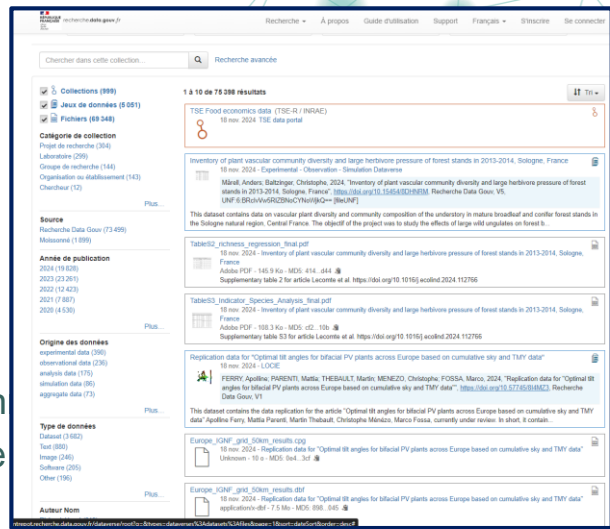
RÉPUBLIQUE FRANÇAISE recherche.data.gouv.fr

Recherche ▾ À propos Guide d'utilisation Support Français ▾ S'inscrire Se connecter

Chercher dans cette collection...

Recherche avancée

Collections (999)
Jeux de données (5 051)
Fichiers (69 348)

Catégorie de collection
Projet de recherche (304)
Laboratoire (299)
Groupe de recherche (144)
Organisation ou établissement (143)
Chercheur (12)
Plus...

Source
Recherche Data Gouv (73 499)
Moissonné (1 899)

Année de publication
2024 (19 628)
2023 (23 261)
2022 (12 423)
2021 (7 887)
2020 (4 530)
Plus...

Origine des données
experimental data (390)
observational data (236)
analysis data (175)
simulation data (86)
aggregate data (73)
Plus...

Type de données
Dataset (3 662)
Text (880)
Image (246)
Software (205)
Other (196)
Plus...

Auteur Nom

1 à 10 de 75 398 résultats

Tri ▾

TSE Food economics data (TSE-R / INRAE)
18 nov. 2024 · TSE data portal

Inventory of plant vascular community diversity and large herbivore pressure of forest stands in 2013-2014, Sologne, France
18 nov. 2024 · Experimental · Observation · Simulation Dataverse
Mårell, Anders; Baltzinger, Christophe, 2024, "Inventory of plant vascular community diversity and large herbivore pressure of forest stands in 2013-2014, Sologne, France", https://doi.org/10.15454/8DHNRM, Recherche Data Gouv, V5, UNF:6:BRcVvv5RIZBNoCYNsWjlkQ== [fileUNF]
This dataset contains data on vascular plant diversity and community composition of the understory in mature broadleaf and conifer forest stands in the Sologne natural region, Central France. The objectif of the project was to study the effects of large wild ungulates on forest b...

TableS2_richness_regression_final.pdf
18 nov. 2024 · Inventory of plant vascular community diversity and large herbivore pressure of forest stands in 2013-2014, Sologne, France
Adobe PDF - 145.9 Ko - MD5: 414...444
Supplementary table 2 for article Lecomte et al. https://doi.org/10.1016/j.ecolind.2024.112766

TableS3_Indicator_Species_Analysis_final.pdf
18 nov. 2024 · Inventory of plant vascular community diversity and large herbivore pressure of forest stands in 2013-2014, Sologne, France
Adobe PDF - 108.3 Ko - MD5: cf2...10b
Supplementary table S3 for article Lecomte et al. https://doi.org/10.1016/j.ecolind.2024.112766

Replication data for "Optimal tilt angles for bifacial PV plants across Europe based on cumulative sky and TMY data"
18 nov. 2024 · LOCIE
FERRY, Apolline; PARENTI, Mattia; THEBAULT, Martin; MENEZO, Christophe; FOSSA, Marco, 2024, "Replication data for "Optimal tilt angles for bifacial PV plants across Europe based on cumulative sky and TMY data"", https://doi.org/10.57745/BHMIZ3, Recherche Data Gouv, V1
This dataset contains the data replication for the article "Optimal tilt angles for bifacial PV plants across Europe based on cumulative sky and TMY data" Apolline Ferry, Mattia Parenti, Martin Thebault, Christophe Ménézo, Marco Fossa, currently under review. In short, it contain...

Europe_IGNF_grid_50km_results.cpg
18 nov. 2024 · Replication data for "Optimal tilt angles for bifacial PV plants across Europe based on cumulative sky and TMY data"
Unknown - 10 o - MD5: 9e4...3cf

Europe_IGNF_grid_50km_results.dbf
18 nov. 2024 · Replication data for "Optimal tilt angles for bifacial PV plants across Europe based on cumulative sky and TMY data"
application/x-dbf - 7.5 Mo - MD5: 898...045

ntreal.recherche.data.gouv.fr/dataverse/root?q=&types=dataverses%3Adatasets%3Afiles&page=1&sort=dateSort&order=desc#